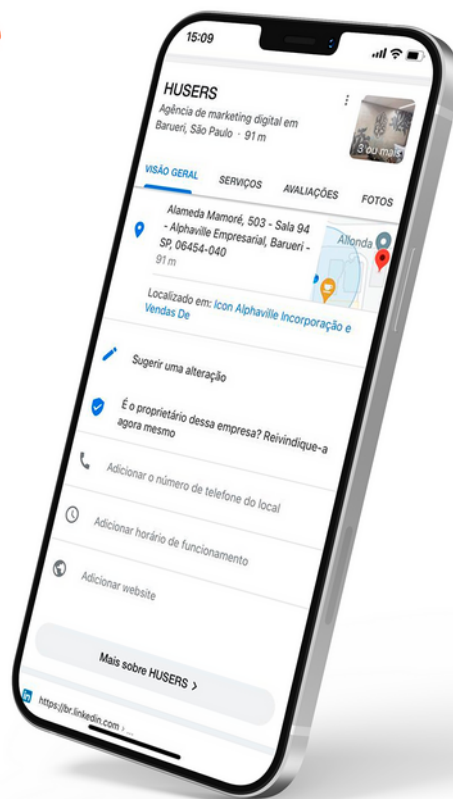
15:09

HUSERS

Agência de marketing digital em Barueri, São Paulo · 91 m

3 ou mais

VISÃO GERAL
SERVIÇOS
AVALIAÇÕES
FOTOS

Alameda Mamoré, 503 - Sala 94 - Alphaville Empresarial, Barueri - SP, 06454-040
91 m

Allonda

Localizado em: Icon Alphaville Incorporação e Vendas De

Sugerir uma alteração

É o proprietário dessa empresa? Reivindique-a agora mesmo

Adicionar o número de telefone do local

Adicionar horário de funcionamento

Adicionar website

Mais sobre HUSERS >

https://br.linkedin.com › ...